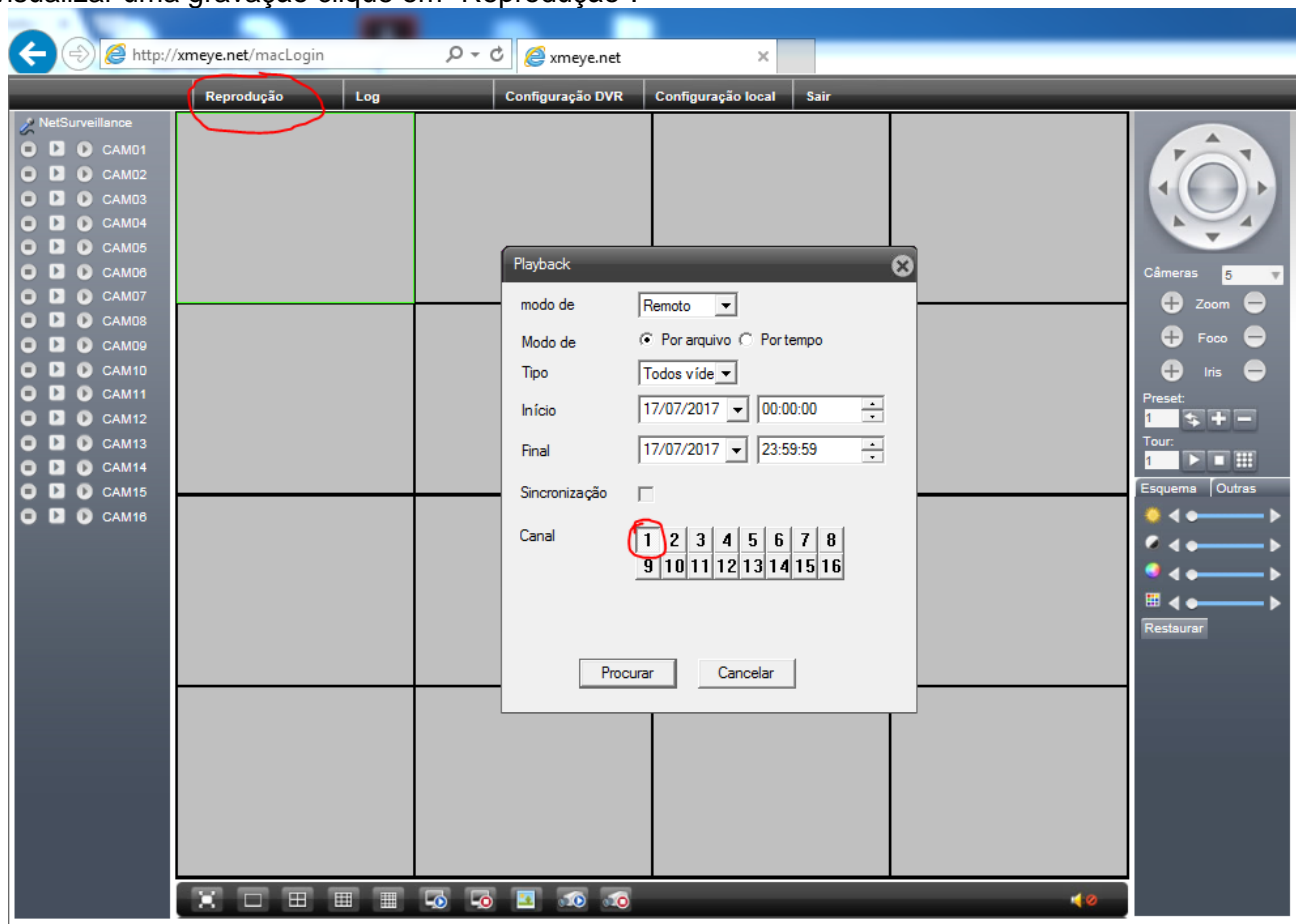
visualizar uma gravação clique em "Reprodução".

http://xmeye.net/macLogin
xmeye.net

Reprodução | Log | Configuração DVR | Configuração local | Sair

NetSurveillance
CAM01
CAM02
CAM03
CAM04
CAM05
CAM06
CAM07
CAM08
CAM09
CAM10
CAM11
CAM12
CAM13
CAM14
CAM15
CAM16

Playback
modo de Remoto
Modo de Por arquivo Por tempo
Tipo Todos víde
Início 17/07/2017 00:00:00
Final 17/07/2017 23:59:59
Sincronização
Canal
| 1 | 2 | 3 | 4 | 5 | 6 | 7 | 8 |
| 9 | 10 | 11 | 12 | 13 | 14 | 15 | 16 |
Procurar Cancelar

Câmeras 5
Zoom
Foco
Iris
Preset:
1
Tour:
1
Esquema Outras
Restaurar